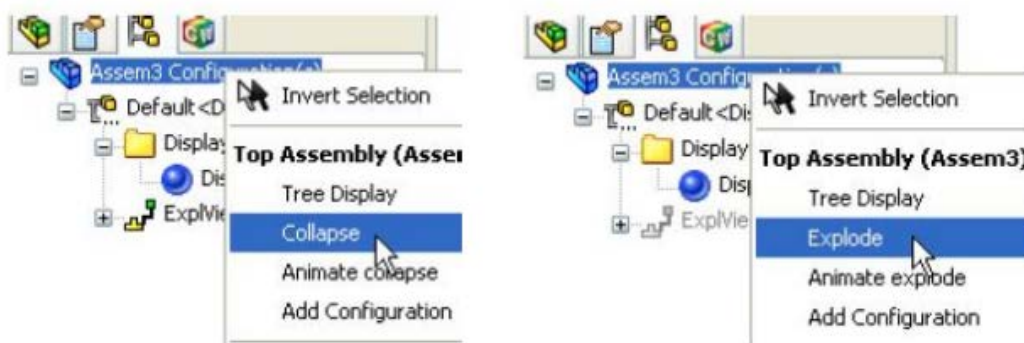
Assem3 Configuration(s)
Default<D
Display
Dis
ExplVie
Invert Selection
Top Assembly (Assem
Tree Display
Collapse
Animate collapse
Add Configuration

Assem3 Configuration(s)
Default<Di
Display
Disp
ExplVie
Invert Selection
Top Assembly (Assem3)
Tree Display
Explode
Animate explode
Add Configuration